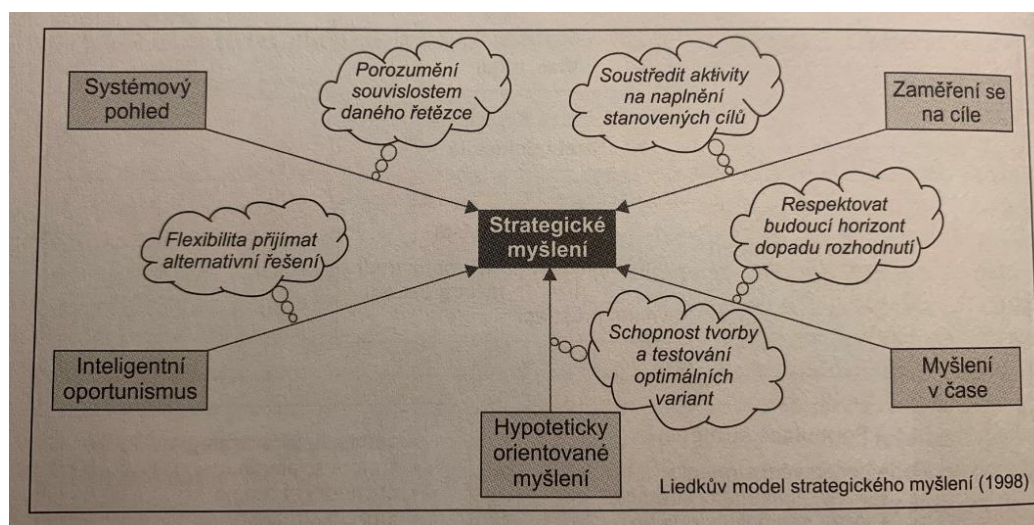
Systémový pohled

Porozumění souvislostem daného řetězce

Soustředit aktivity na naplnění stanovených cílů

Zaměření se na cíle

Strategické myšlení

Flexibilita přijímat alternativní řešení

Respektovat budoucí horizont dopadu rozhodnutí

Inteligentní oportunismus

Schopnost tvorby a testování optimálních variant

Myšlení v čase

Hypoteticky orientované myšlení

Liedkův model strategického myšlení (1998)